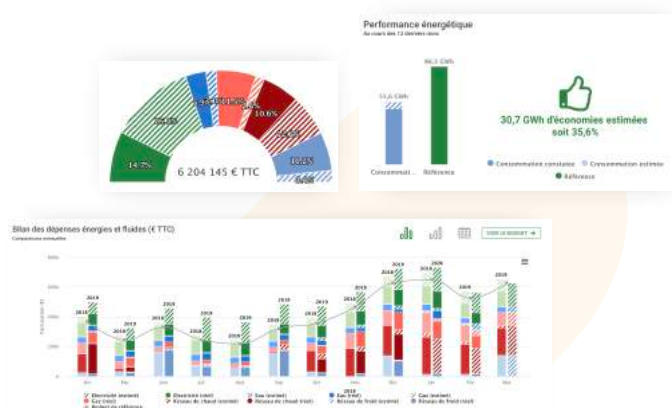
Performance énergétique

Au cours des 12 derniers mois

55,6 GWh

86,3 GWh

Consommati...

Référence

30,7 GWh d'économies estimées soit 35,6%

Consommation constatée

Consommation estimée

Référence

14.7%

23.3%

10.6%

15.5%

10.4%

6 204 145 € TTC

Bilan des dépenses énergies et fluides (€ TTC)

Comparaison annuelle

VOIR LE BUDGET

2018

2019

2018

2019

2018

2019

2018

2019

2019

2019

2019

2019

2019

2019

2019

2019

2018

Électricité (estimé)

Électricité (réel)

Gaz (estimé)

Gaz (réel)

Budget de référence

Réseau de chaud (estimé)

Réseau de chaud (réel)

Réseau de froid (estimé)

Réseau de froid (réel)